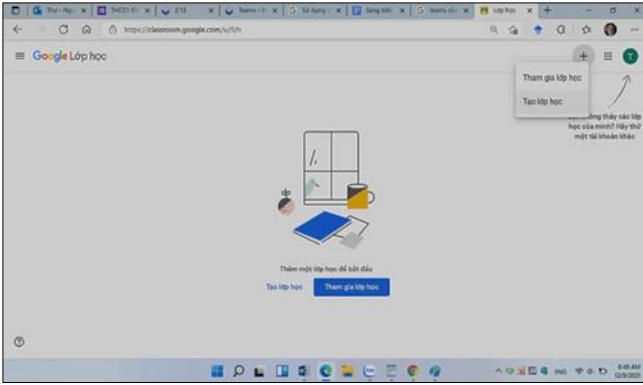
Thư - Ngu... | THCS1-Ci | 2.13 | Teams - li | Sử dụng | Sáng kiến | Teams củ | Lớp học

https://classroom.google.com/u/0/h

Google Lớp học

Tham gia lớp học

Tạo lớp học

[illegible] thấy các lớp học của mình? Hãy thử một tài khoản khác

Thêm một lớp học để bắt đầu

Tạo lớp học

Tham gia lớp học

ENG

8:45 AM
12/9/2021